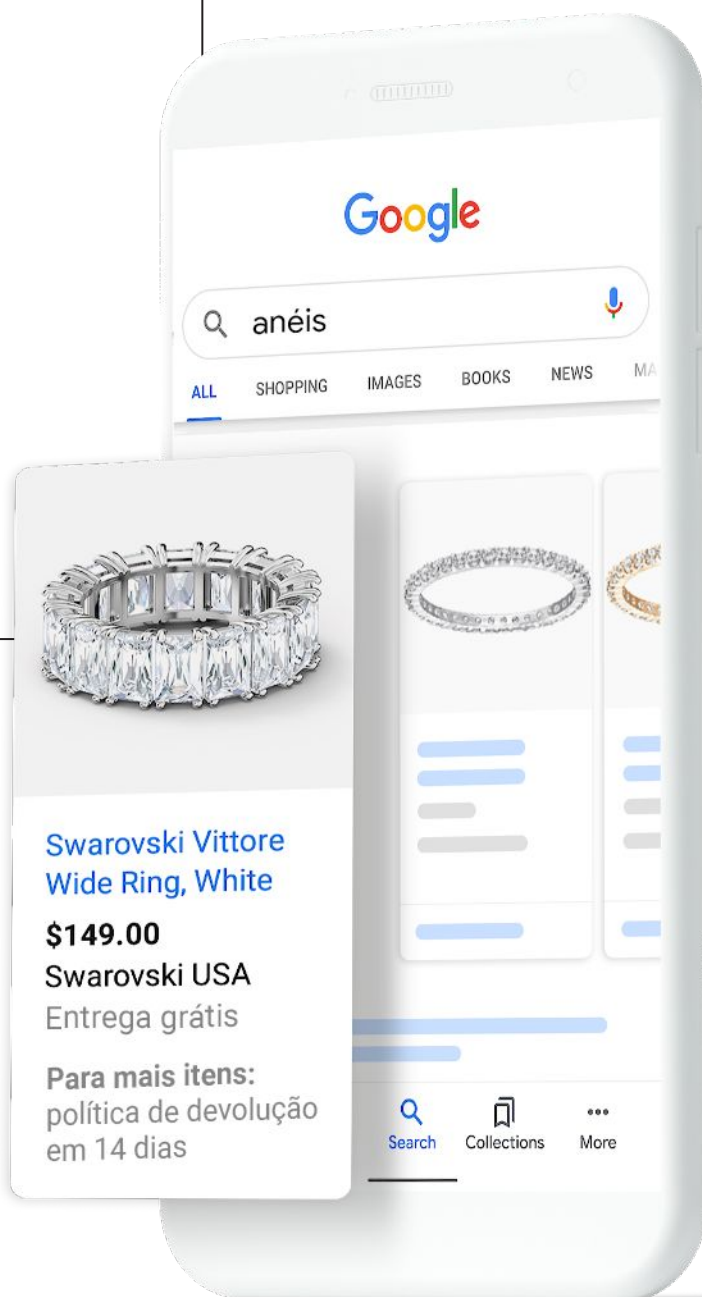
Google

anéis

ALL SHOPPING IMAGES BOOKS NEWS MA

Swarovski Vittore Wide Ring, White

$149.00

Swarovski USA

Entrega grátis

Para mais itens: política de devolução em 14 dias

Search Collections More